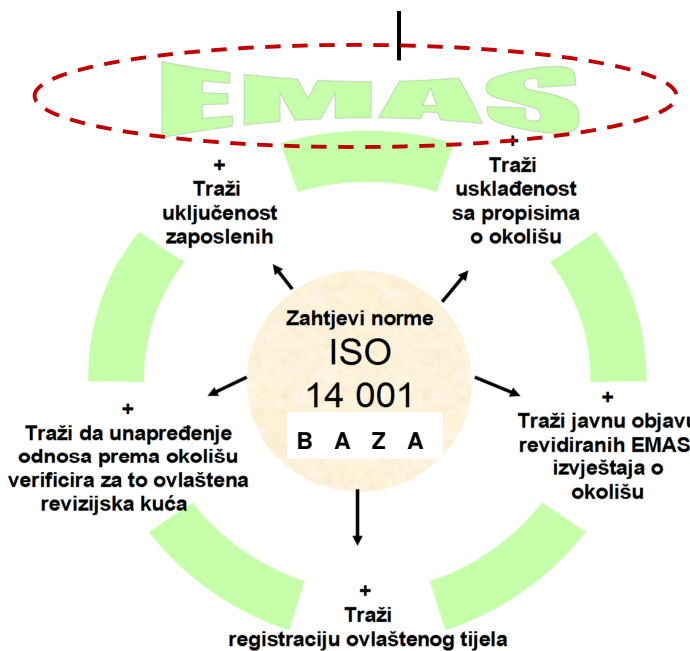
EMAS

+
Traži
uključenost
zaposlenih

+
Traži
usklađenost
sa propisima
o okolišu

Zahtjevi norme
ISO
14 001
B A Z A

+
Traži da unapređenje
odnosa prema okolišu
verificira za to ovlaštena
revizijska kuća

+
Traži javnu objavu
revidiranih EMAS
izvještaja o
okolišu

+
Traži
registraciju ovlaštenog tijela